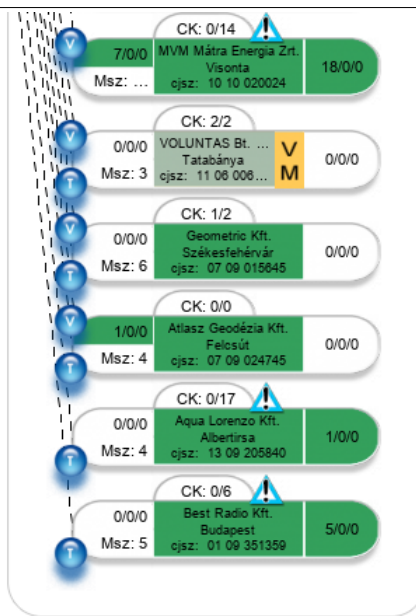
V
CK: 0/14
7/0/0
MVM Mátra Energia Zrt.
Visonta
Msz: ...
cjsz: 10 10 020024
18/0/0

V
CK: 2/2
0/0/0
VOLUNTAS Bt. ...
Tatabánya
V
M
T
Msz: 3
cjsz: 11 06 006...
0/0/0

V
CK: 1/2
0/0/0
Geometric Kft.
Székesfehérvár
T
Msz: 6
cjsz: 07 09 015645
0/0/0

V
CK: 0/0
1/0/0
Atlasz Geodézia Kft.
Felcsút
T
Msz: 4
cjsz: 07 09 024745
0/0/0

CK: 0/17
0/0/0
Aqua Lorenzo Kft.
Albertirsa
T
Msz: 4
cjsz: 13 09 205840
1/0/0

CK: 0/6
0/0/0
Best Radio Kft.
Budapest
T
Msz: 5
cjsz: 01 09 351359
5/0/0